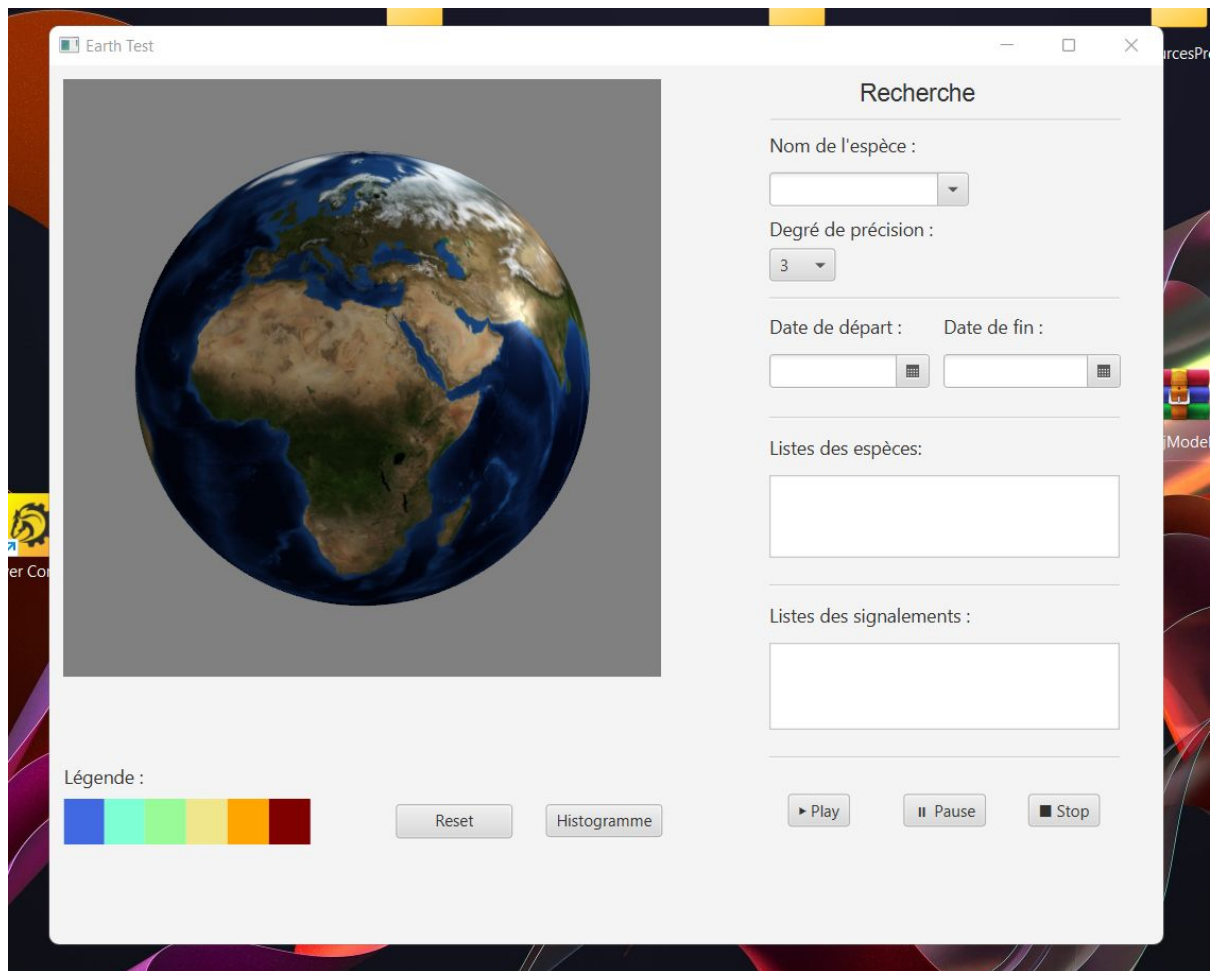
Earth Test

Recherche

Nom de l'espèce :

Degré de précision :

3

Date de départ :

Date de fin :

Listes des espèces:

Listes des signalements :

Légende :

Reset

Histogramme

▸ Play

II Pause

■ Stop

rcesPr

Model

er Co